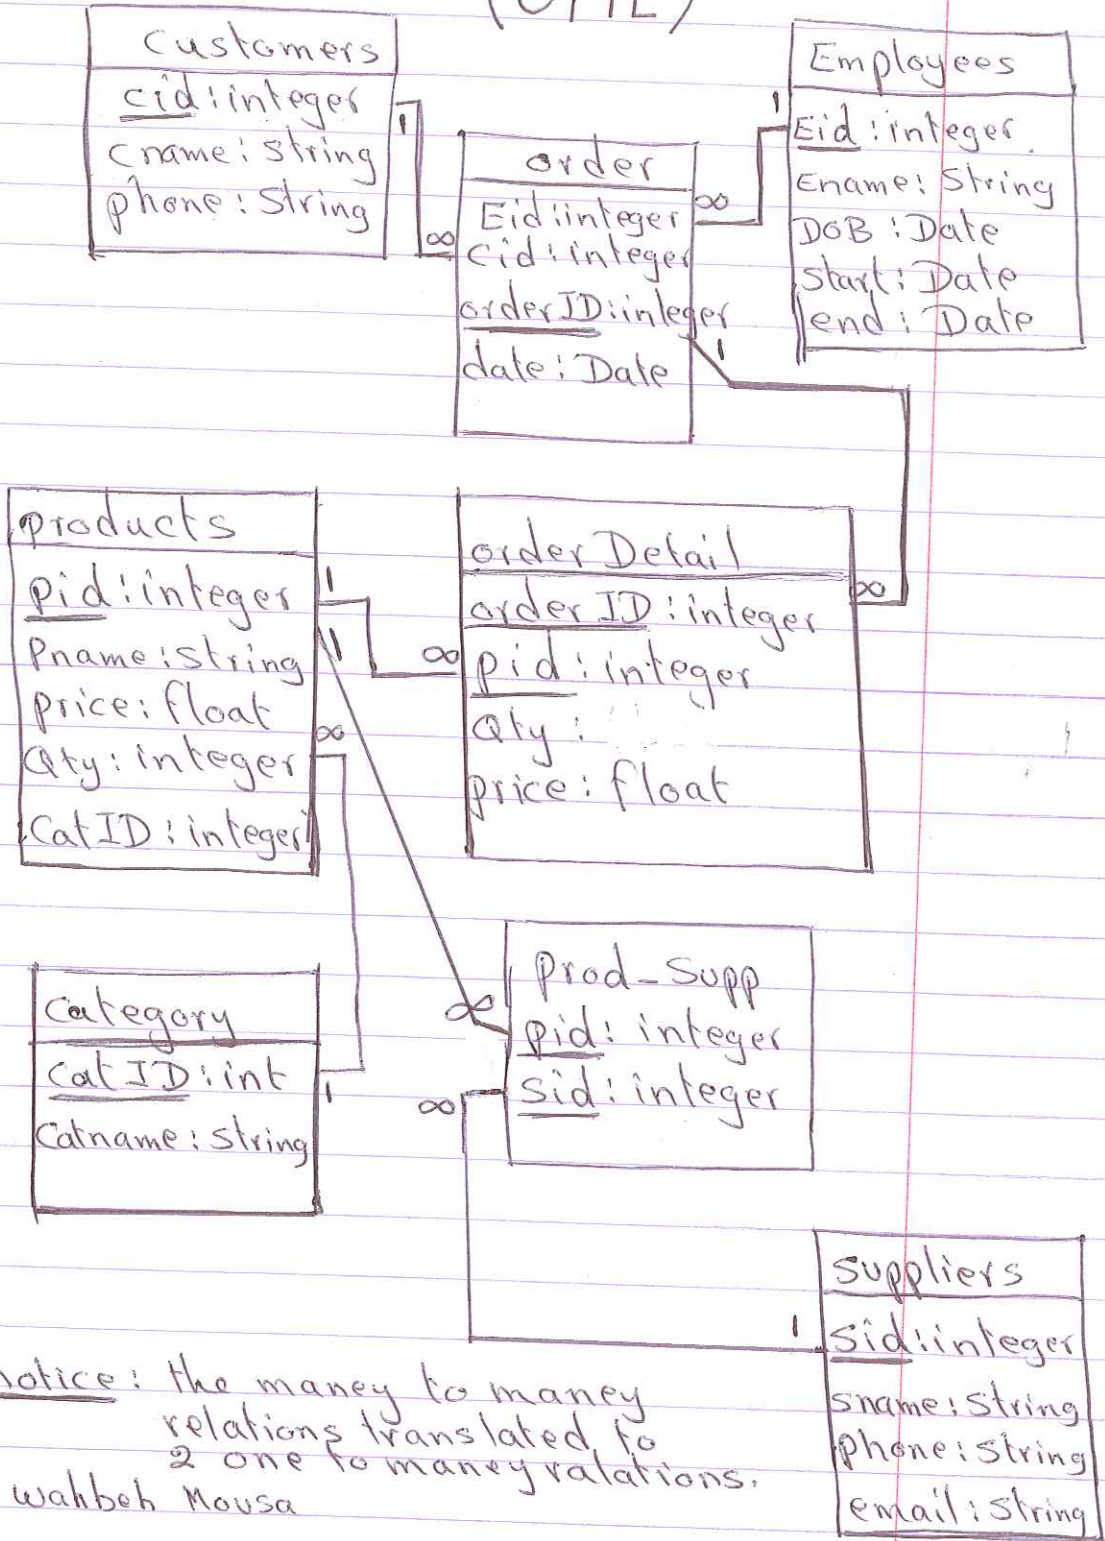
(UML)

Customers
cid: integer
cname: string
phone: String

1

∞

order
Eid: integer
Cid: integer
orderID: integer
date: Date

∞

1

Employees
Eid: integer.
Ename: String
DOB: Date
start: Date
end: Date

1

products
pid: integer
Pname: string
price: float
Qty: integer
CatID: integer

1
1
∞

∞

orderDetail
orderID: integer
pid: integer
Qty:
price: float

∞

Category
CatID: int
Catname: string

1

∞

Prod_Supp
pid: integer
Sid: integer

∞

Suppliers
Sid: integer
Sname: String
Phone: String
email: String

1

notice: the maney to maney relations translated to 2 one to maney ralations.
wahbeh Mousa